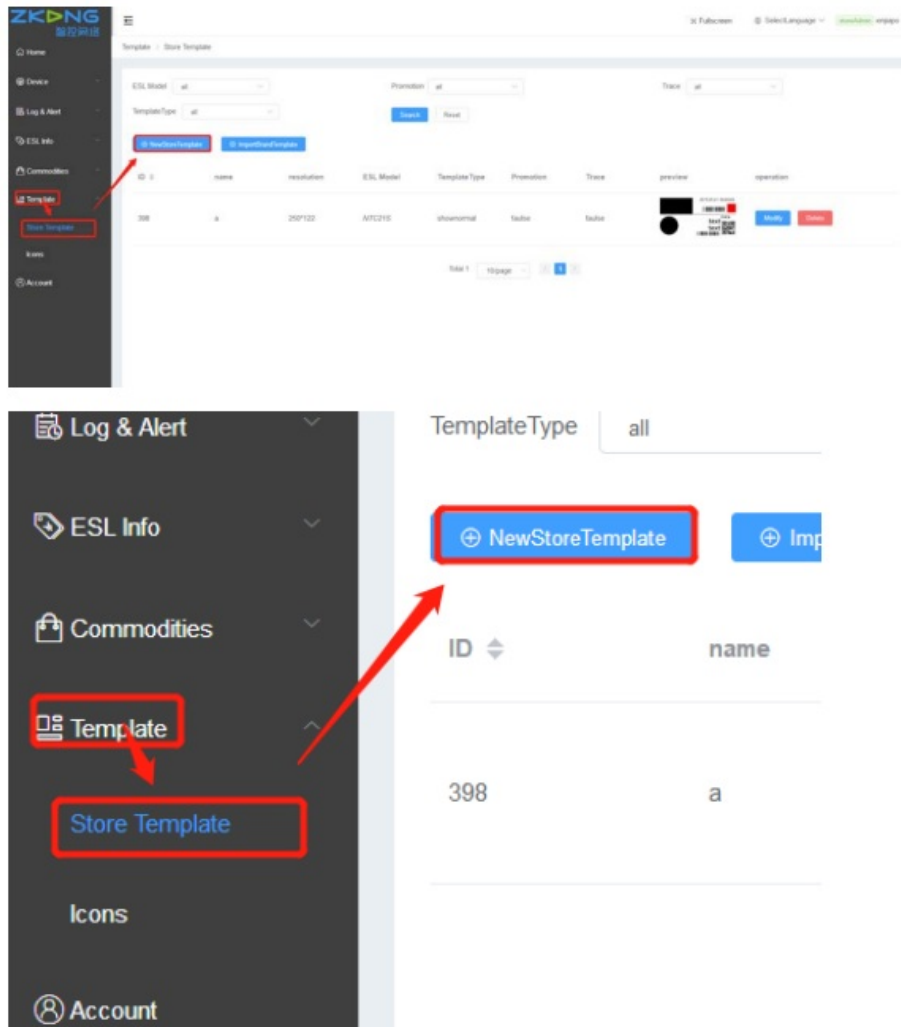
ZKONG 智控网络

Home
Device
Log & Alert
ESL Info
Commodities
Template
Store Template
Icons
Account

Fullscreen
Select Language
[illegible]

Template / Store Template

ESL Model all
Promotion all
Trace all
TemplateType all
Search
Reset

NewStoreTemplate
ImportStandTemplate

| ID | name | resolution | ESL Model | TemplateType | Promotion | Trace | preview | operation |
|---|---|---|---|---|---|---|---|---|
| 398 | a | 250*122 | AITC215 | shownormal | faulse | faulse | | Modify Delete |

Total 1 10/page 1

Log & Alert
ESL Info
Commodities
Template
Store Template
Icons
Account

TemplateType all
NewStoreTemplate
Imp

| ID | name |
|---|---|
| 398 | a |